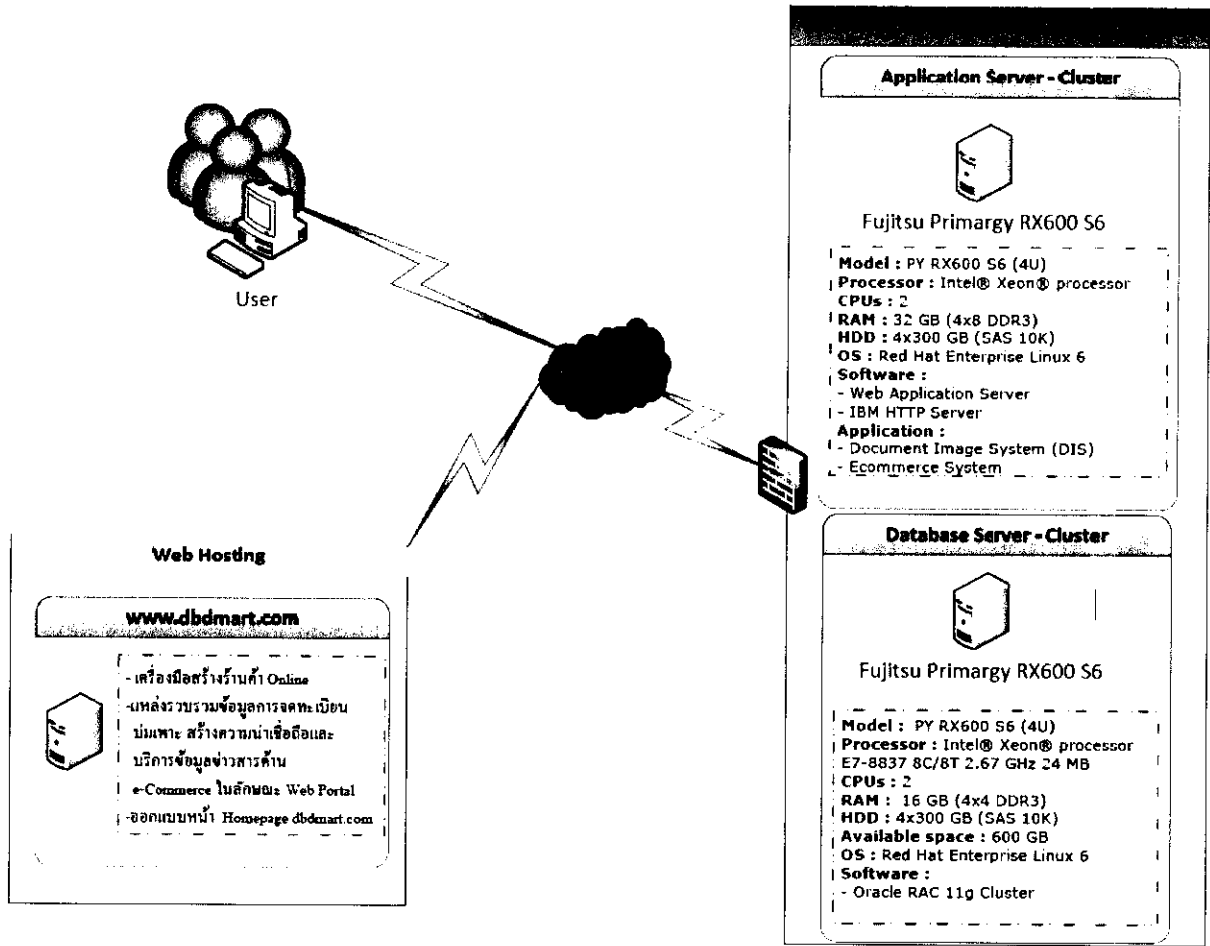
User

Application Server - Cluster

Fujitsu Primargy RX600 S6

Model : PY RX600 S6 (4U)
Processor : Intel® Xeon® processor
CPUs : 2
RAM : 32 GB (4x8 DDR3)
HDD : 4x300 GB (SAS 10K)
OS : Red Hat Enterprise Linux 6
Software :
- Web Application Server
- IBM HTTP Server
Application :
- Document Image System (DIS)
- Ecommerce System

Database Server - Cluster

Fujitsu Primargy RX600 S6

Model : PY RX600 S6 (4U)
Processor : Intel® Xeon® processor E7-8837 8C/8T 2.67 GHz 24 MB
CPUs : 2
RAM : 16 GB (4x4 DDR3)
HDD : 4x300 GB (SAS 10K)
Available space : 600 GB
OS : Red Hat Enterprise Linux 6
Software :
- Oracle RAC 11g Cluster

Web Hosting

www.dbdmart.com

- เครื่องมือสร้างร้านค้า Online
-แหล่งรวบรวมข้อมูลการจดทะเบียน บ่มเพาะ สร้างความน่าเชื่อถือและ บริการข้อมูลข่าวสารด้าน e-Commerce ในลักษณะ Web Portal
-ออกแบบหน้า Homepage dbdmart.com